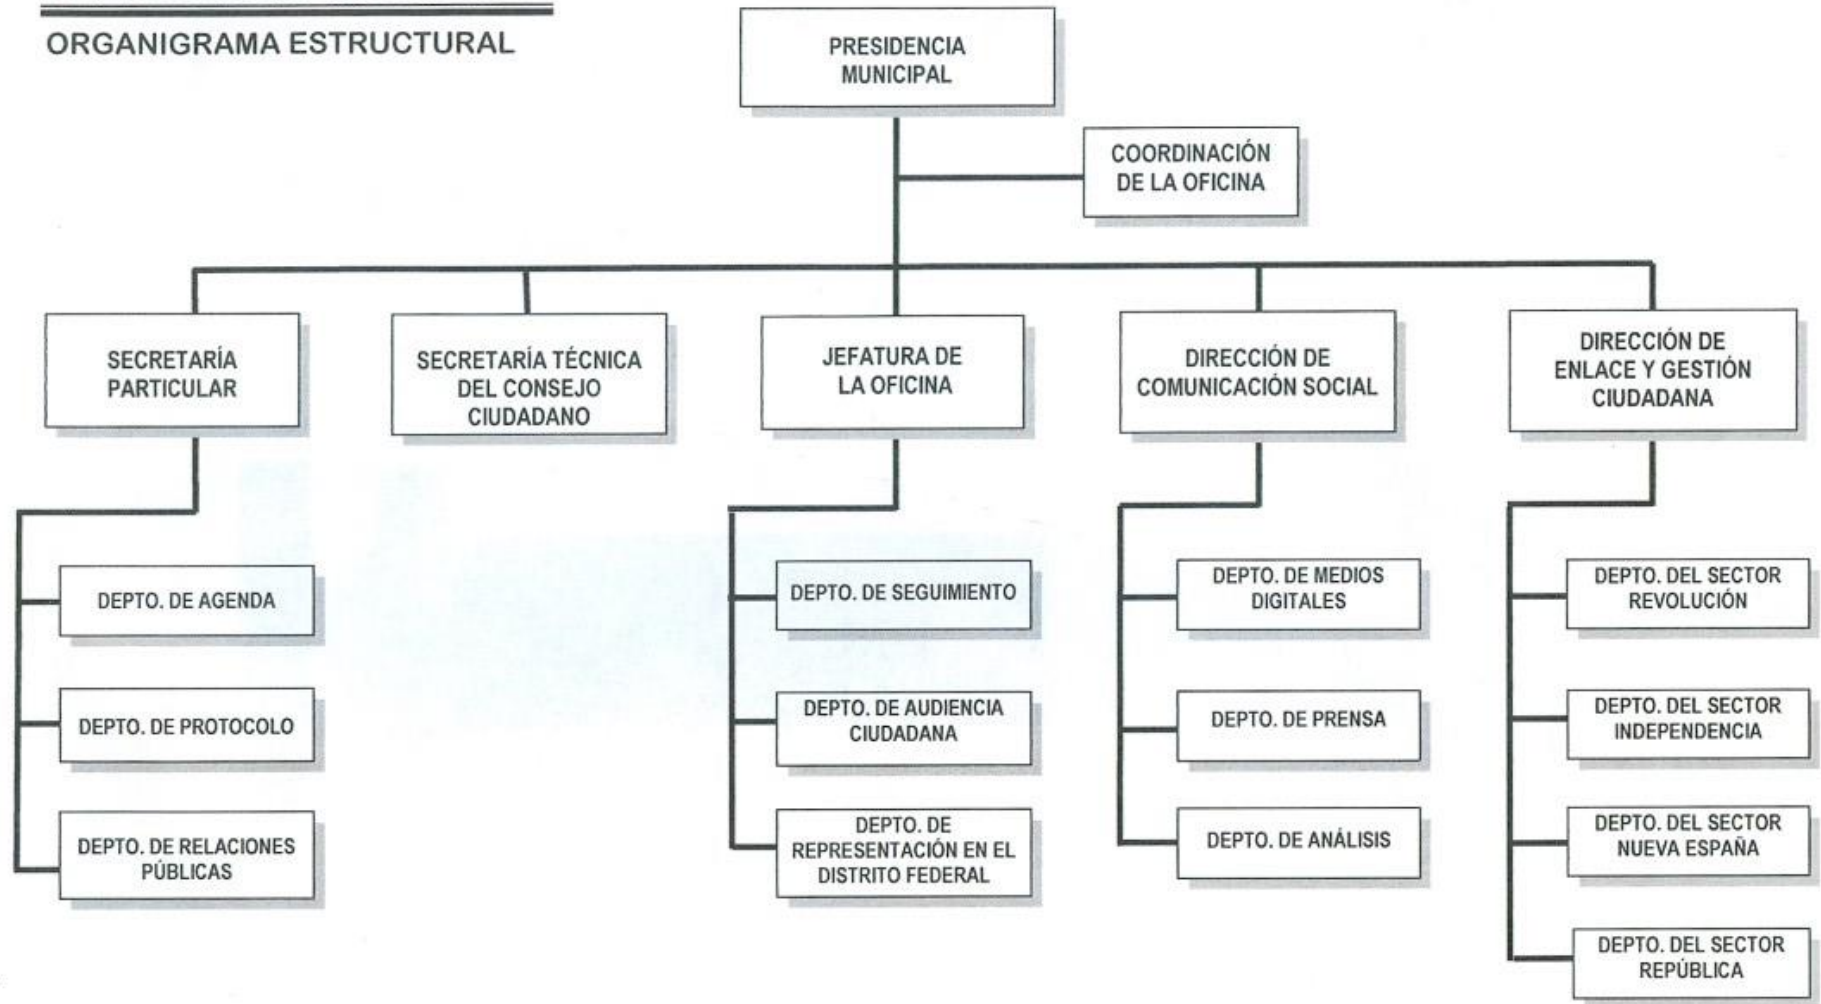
ORGANIGRAMA ESTRUCTURAL

PRESIDENCIA MUNICIPAL

COORDINACIÓN DE LA OFICINA

SECRETARÍA PARTICULAR

SECRETARÍA TÉCNICA DEL CONSEJO CIUDADANO

JEFATURA DE LA OFICINA

DIRECCIÓN DE COMUNICACIÓN SOCIAL

DIRECCIÓN DE ENLACE Y GESTIÓN CIUDADANA

DEPTO. DE AGENDA

DEPTO. DE PROTOCOLO

DEPTO. DE RELACIONES PÚBLICAS

DEPTO. DE SEGUIMIENTO

DEPTO. DE AUDIENCIA CIUDADANA

DEPTO. DE REPRESENTACIÓN EN EL DISTRITO FEDERAL

DEPTO. DE MEDIOS DIGITALES

DEPTO. DE PRENSA

DEPTO. DE ANÁLISIS

DEPTO. DEL SECTOR REVOLUCIÓN

DEPTO. DEL SECTOR INDEPENDENCIA

DEPTO. DEL SECTOR NUEVA ESPAÑA

DEPTO. DEL SECTOR REPÚBLICA